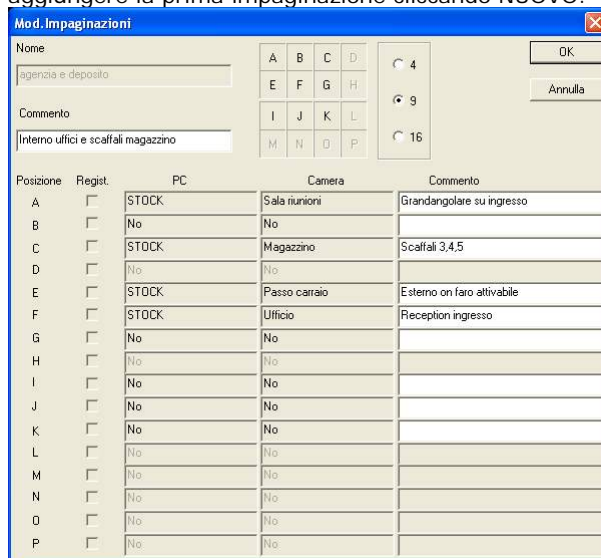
aggiungere la prima impaginazione cliccando NUOVO.

Mod.Impaginazioni

Nome
agenzia e deposito
Commento
Interno uffici e scaffali magazzino

| A | B | C | D |
|---|---|---|---|
| E | F | G | H |
| I | J | K | L |
| M | N | O | P |

4
9
16

OK
Annulla

| Posizione | Regist. | PC | Camera | Commento |
|---|---|---|---|---|
| A | | STOCK | Sala riunioni | Grandangolare su ingresso |
| B | | No | No | |
| C | | STOCK | Magazzino | Scaffali 3,4,5 |
| D | | No | No | |
| E | | STOCK | Passo carraio | Esterno on faro attivabile |
| F | | STOCK | Ufficio | Reception ingresso |
| G | | No | No | |
| H | | No | No | |
| I | | No | No | |
| J | | No | No | |
| K | | No | No | |
| L | | No | No | |
| M | | No | No | |
| N | | No | No | |
| O | | No | No | |
| P | | No | No | |